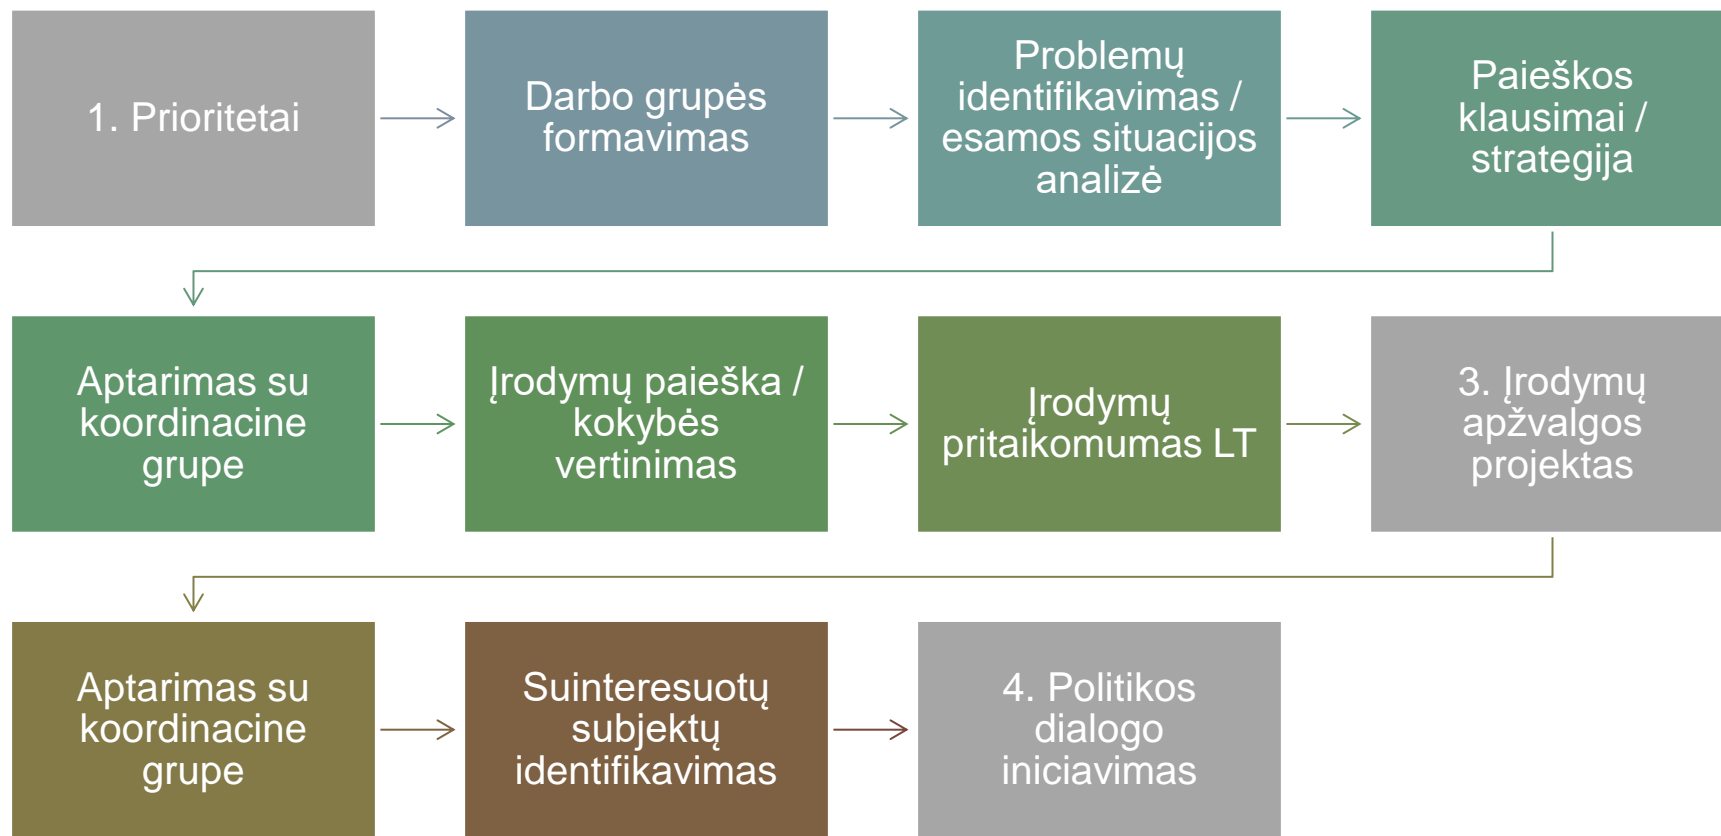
1. Prioritetai

Darbo grupės formavimas

Problemų identifikavimas / esamos situacijos analizė

Paieškos klausimai / strategija

Aptarimas su koordinacine grupe

Įrodymų paieška / kokybės vertinimas

Įrodymų pritaikomumas LT

3. Įrodymų apžvalgos projektas

Aptarimas su koordinacine grupe

Suinteresuotų subjektų identifikavimas

4. Politikos dialogo iniciavimas